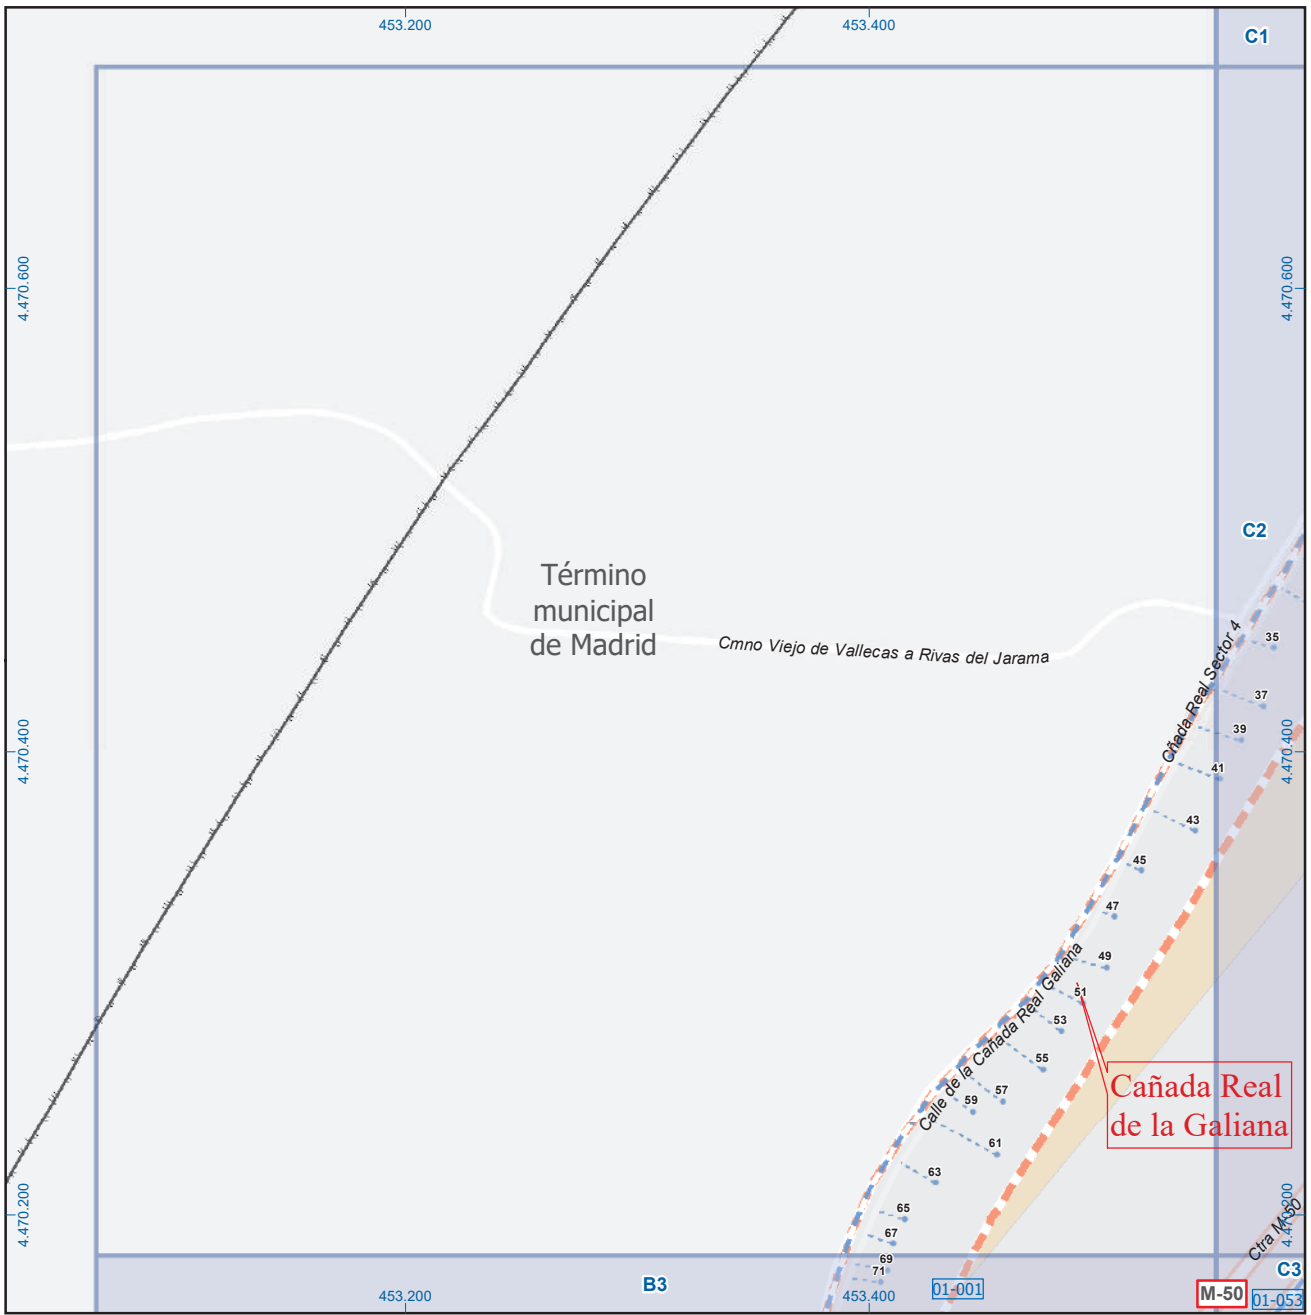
453.200
453.400
C1
4.470.600
4.470.600
C2
Término municipal de Madrid
Cmno Viejo de Vallecas a Rivas del Jarama
Cañada Real Sector 4
35
37
39
41
43
45
47
49
51
53
55
57
59
61
63
65
67
69
71
4.470.400
4.470.400
Calle de la Cañada Real Galiana
Cañada Real de la Galiana
4.470.200
4.470.200
Ctra M-50
C3
B3
453.200
453.400
01-001
M-50
01-053